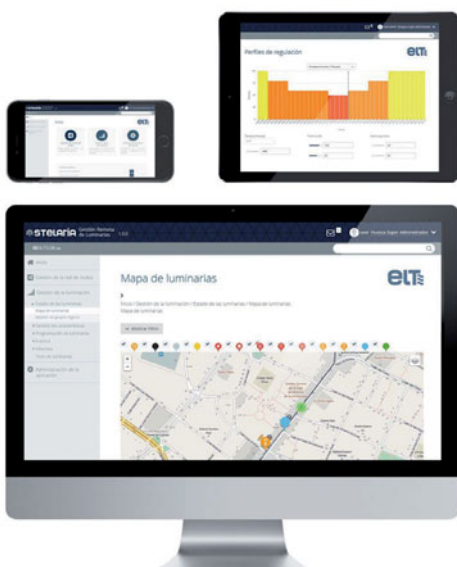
Perfiles de regulación

elt

stelaria Gestión Remota de Luminarias 1.0.0

Inicio

Gestión de la red de malla

Gestión de la iluminación

Mapa de luminarias

elt

Inicio / Gestión de la iluminación / Estado de las luminarias / Mapa de luminarias

Mapa de luminarias

Mostrar filtros